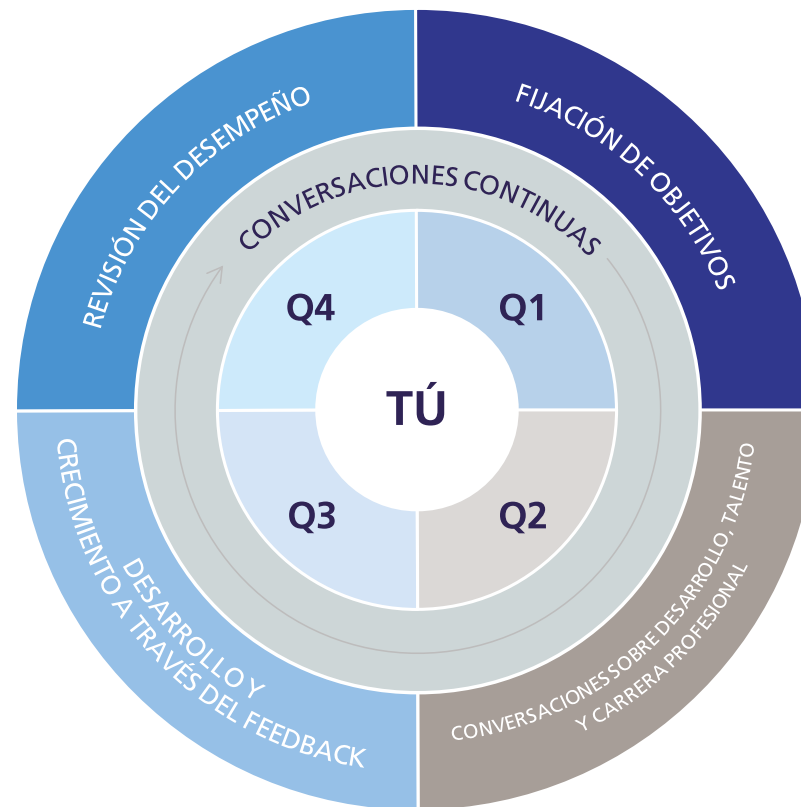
REVISIÓN DEL DESEMPEÑO

FIJACIÓN DE OBJETIVOS

CONVERSACIONES CONTINUAS

Q4

Q1

TÚ

Q3

Q2

DESARROLLO Y CRECIMIENTO A TRAVÉS DEL FEEDBACK

CONVERSACIONES SOBRE DESARROLLO, TALENTO Y CARRERA PROFESIONAL